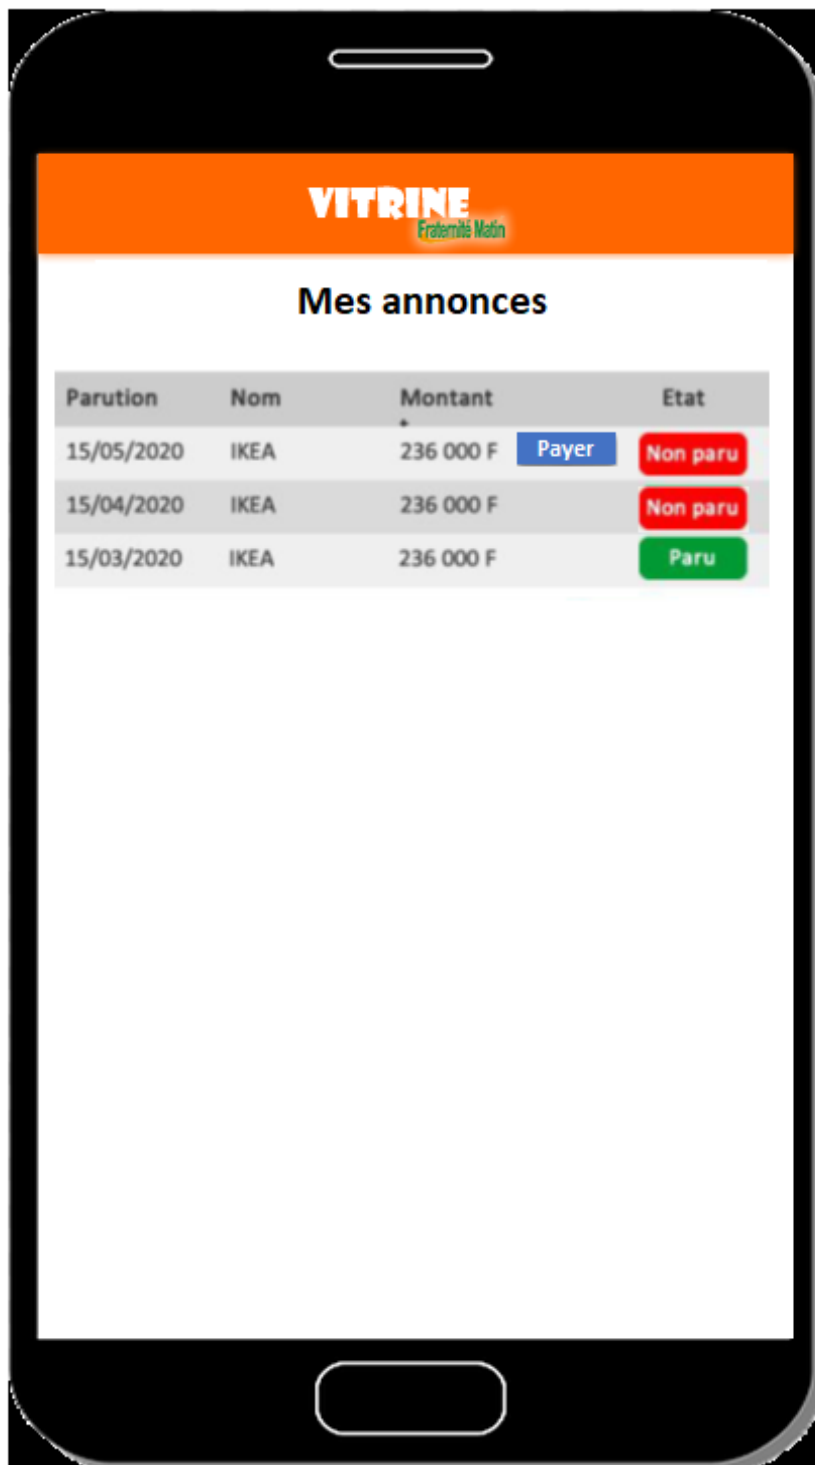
VITRINE
Fraternité Matin

Mes annonces

| Parution | Nom | Montant | | Etat |
|---|---|---|---|---|
| 15/05/2020 | IKEA | 236 000 F | Payer | Non paru |
| 15/04/2020 | IKEA | 236 000 F | | Non paru |
| 15/03/2020 | IKEA | 236 000 F | | Paru |